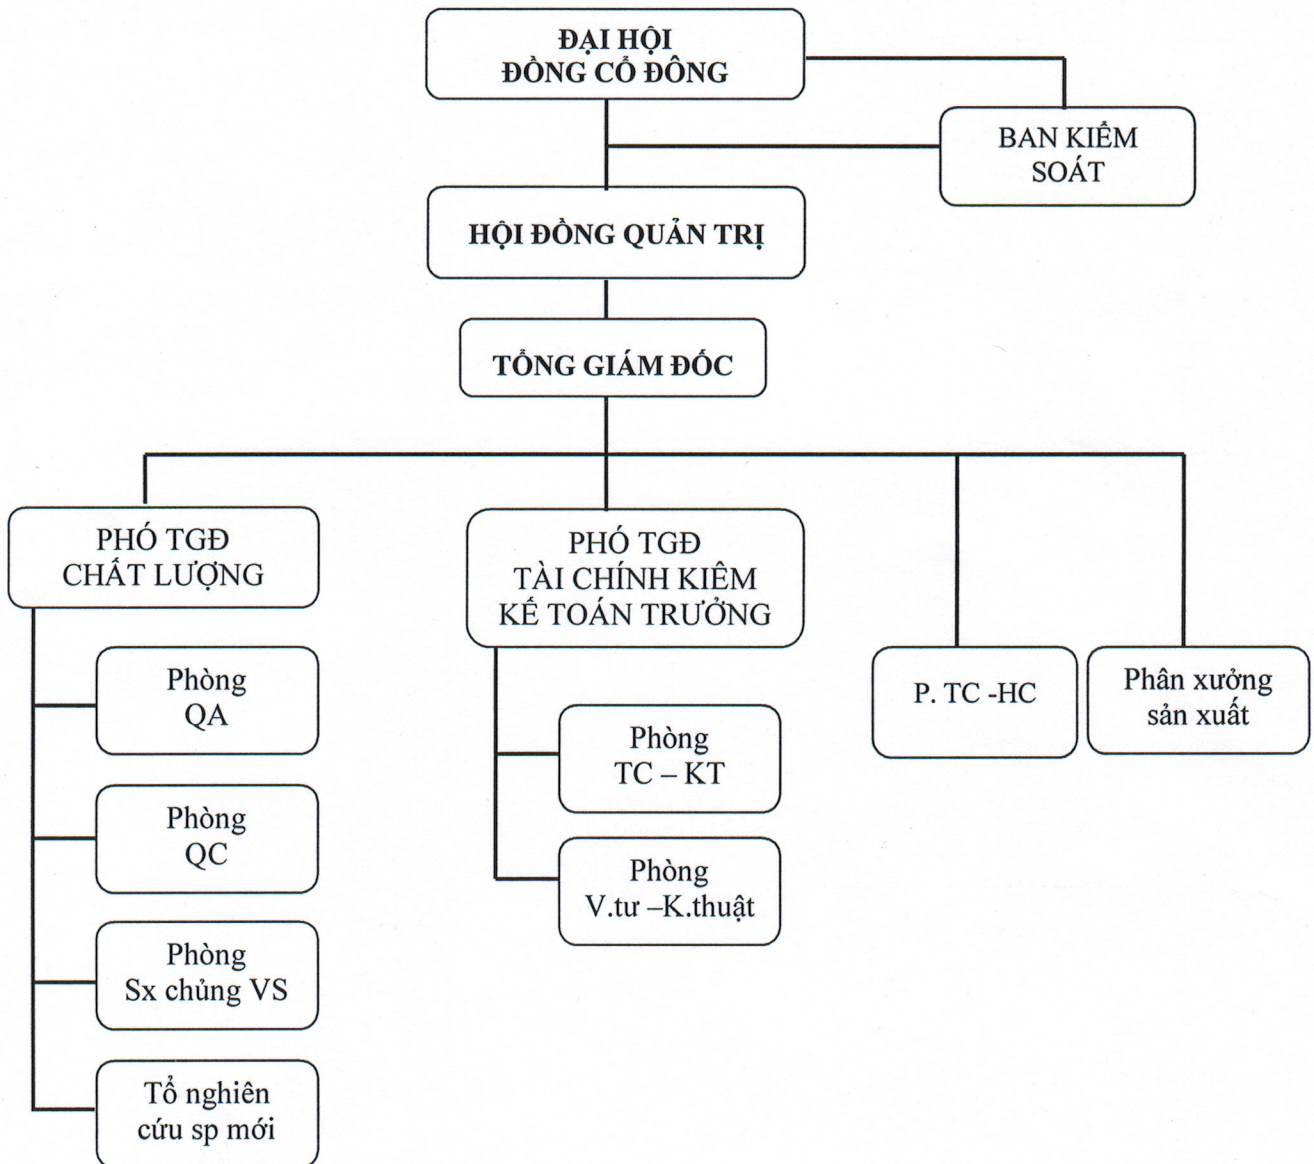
ĐẠI HỘI
ĐỒNG CỔ ĐÔNG

BAN KIỂM SOÁT

HỘI ĐỒNG QUẢN TRỊ

TỔNG GIÁM ĐỐC

PHÓ TGĐ
CHẤT LƯỢNG

PHÓ TGĐ
TÀI CHÍNH KIÊM
KẾ TOÁN TRƯỞNG

P. TC -HC

Phân xưởng sản xuất

Phòng QA

Phòng QC

Phòng Sx chủng VS

Tổ nghiên cứu sp mới

Phòng TC – KT

Phòng V.tư –K.thuật